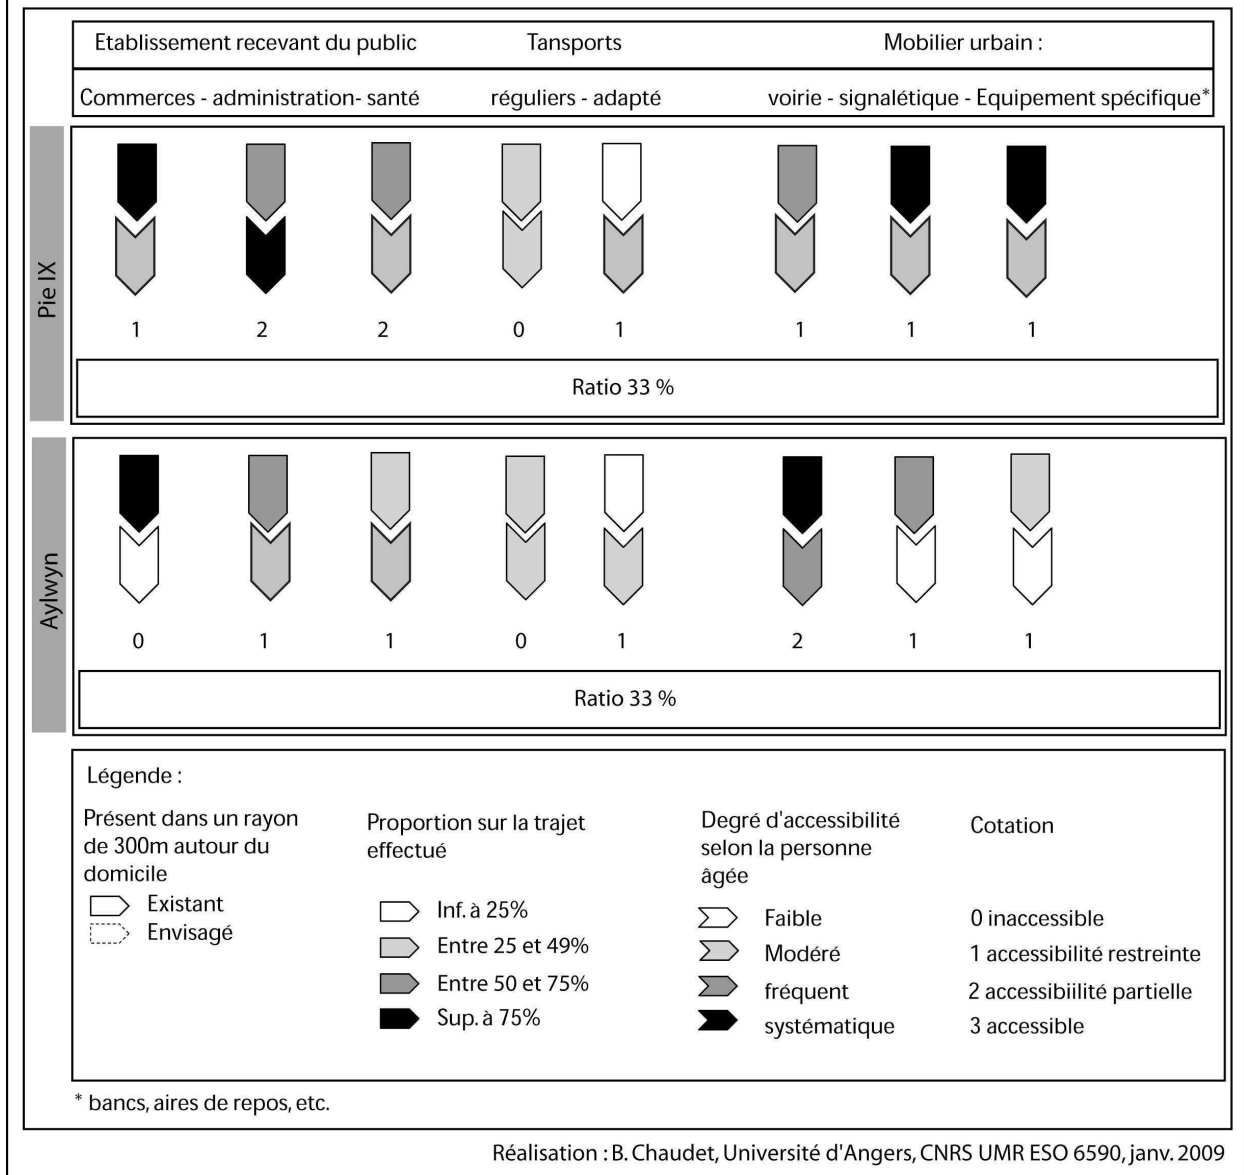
| Etablissement recevant du public | Tansports | Mobilier urbain : |
|---|---|---|
| Commerces - administration- santé | réguliers - adapté | voirie - signalétique - Equipement spécifique* |

Pie IX

1 2 2 0 1 1 1 1

Ratio 33 %

Aylwyn

0 1 1 0 1 2 1 1

Ratio 33 %

Légende :

Présent dans un rayon de 300m autour du domicile
Existant
Envisagé

Proportion sur la trajet effectué
Inf. à 25%
Entre 25 et 49%
Entre 50 et 75%
Sup. à 75%

Degré d'accessibilité selon la personne âgée
Faible
Modéré
fréquent
systématique

Cotation
0 inaccessible
1 accessibilité restreinte
2 accessibiilité partielle
3 accessible

* bancs, aires de repos, etc.

Réalisation : B. Chaudet, Université d'Angers, CNRS UMR ESO 6590, janv. 2009